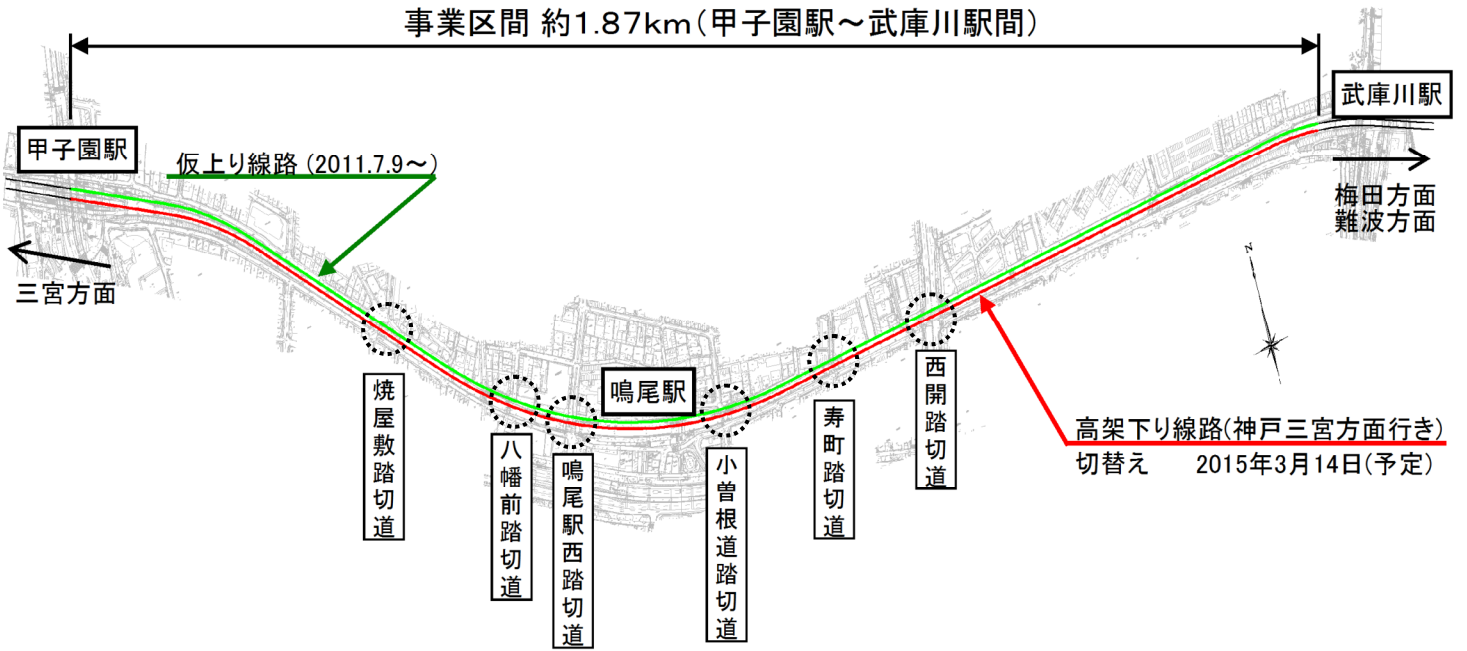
事業区間 約1.87km（甲子園駅～武庫川駅間）

甲子園駅

武庫川駅

仮上り線路（2011.7.9～）

三宮方面

梅田方面
難波方面

N

焼屋敷踏切道

八幡前踏切道

鳴尾駅

鳴尾駅西踏切道

小曽根道踏切道

寿町踏切道

西開踏切道

高架下り線路（神戸三宮方面行き）
切替え　2015年3月14日（予定）